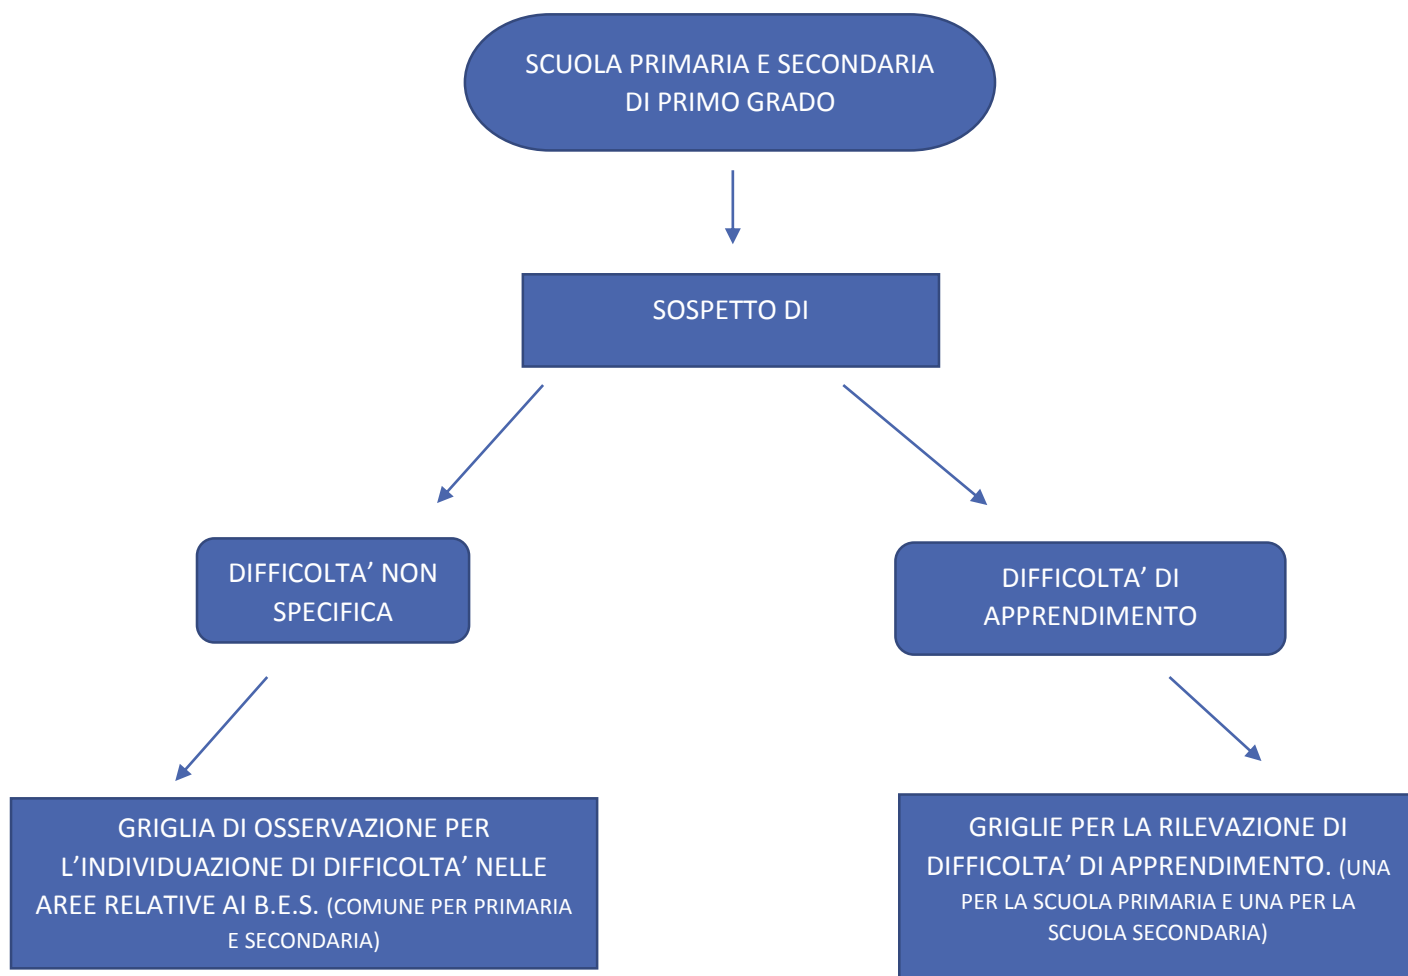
SCUOLA PRIMARIA E SECONDARIA DI PRIMO GRADO

SOSPETTO DI

DIFFICOLTA' NON SPECIFICA

DIFFICOLTA' DI APPRENDIMENTO

GRIGLIA DI OSSERVAZIONE PER L'INDIVIDUAZIONE DI DIFFICOLTA' NELLE AREE RELATIVE AI B.E.S. (COMUNE PER PRIMARIA E SECONDARIA)

GRIGLIE PER LA RILEVAZIONE DI DIFFICOLTA' DI APPRENDIMENTO. (UNA PER LA SCUOLA PRIMARIA E UNA PER LA SCUOLA SECONDARIA)